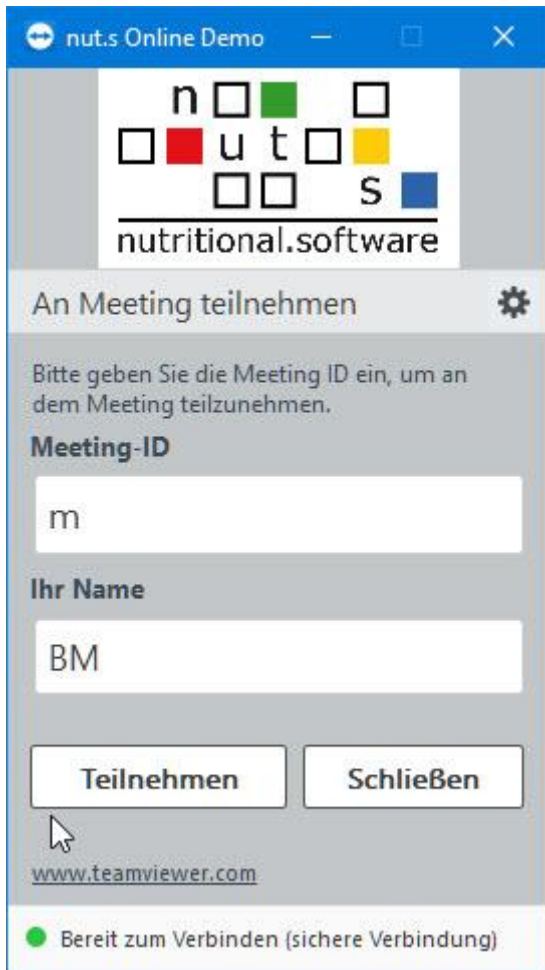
nut.s Online Demo

n u t s
nutritional.software

An Meeting teilnehmen

Bitte geben Sie die Meeting ID ein, um an dem Meeting teilzunehmen.

Meeting-ID

m

Ihr Name

BM

Teilnehmen

Schließen

www.teamviewer.com

Bereit zum Verbinden (sichere Verbindung)